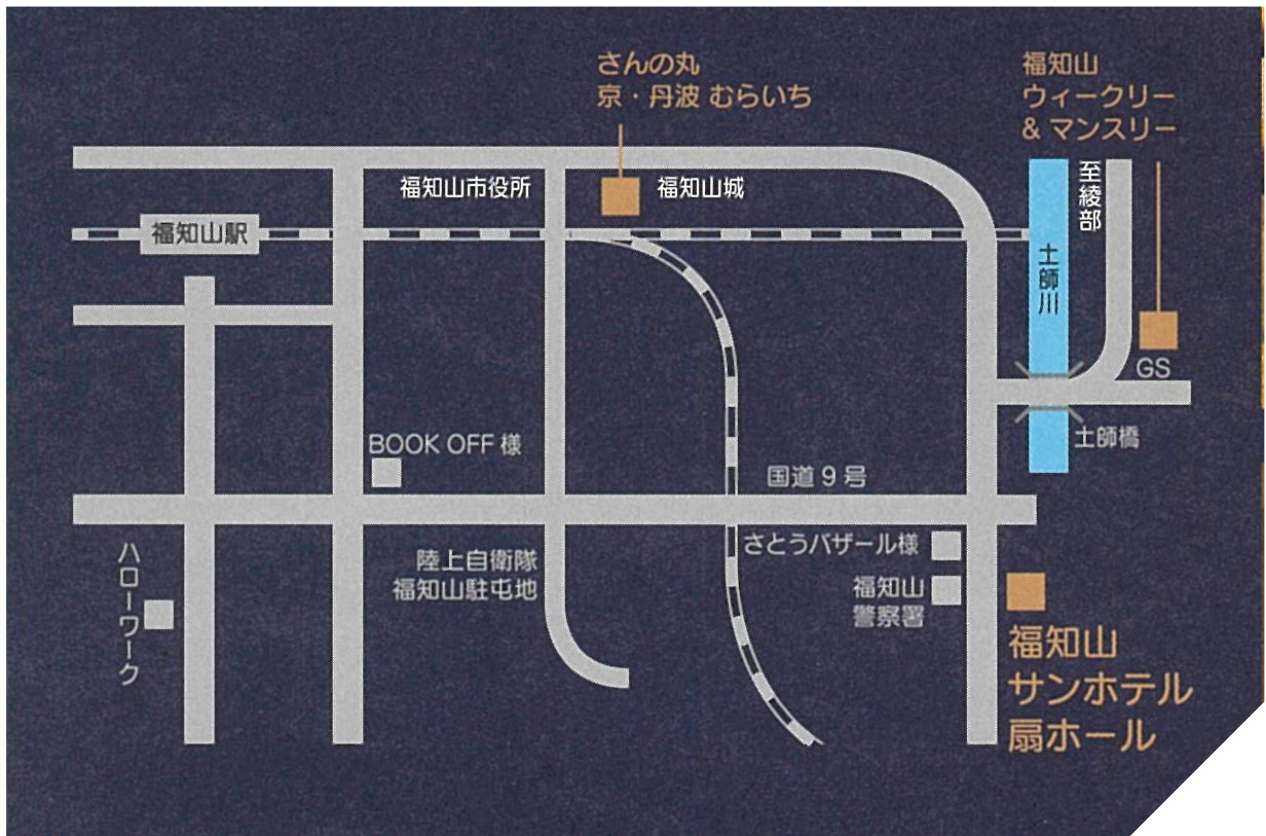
さんの丸
京・丹波 むらいち

福知山
ウィークリー
& マンスリー

福知山市役所

福知山城

至綾部

福知山駅

土師川

GS

土師橋

BOOK OFF 様

国道 9 号

ハローワーク

陸上自衛隊
福知山駐屯地

さとうバザール様

福知山
警察署

福知山
サンホテル
扇ホール